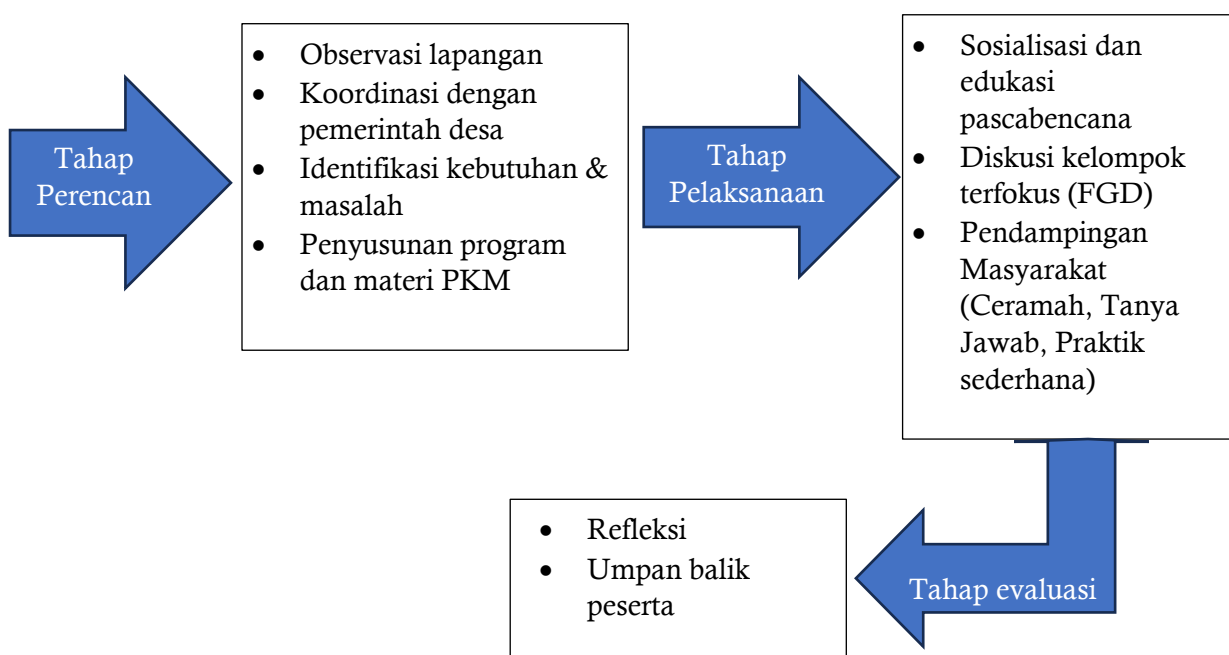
Tahap Perencan

- Observasi lapangan
- Koordinasi dengan pemerintah desa
- Identifikasi kebutuhan & masalah
- Penyusunan program dan materi PKM

Tahap Pelaksanaan

- Sosialisasi dan edukasi pascabencana
- Diskusi kelompok terfokus (FGD)
- Pendampingan Masyarakat (Ceramah, Tanya Jawab, Praktik sederhana)

Tahap evaluasi

- Refleksi
- Umpan balik peserta